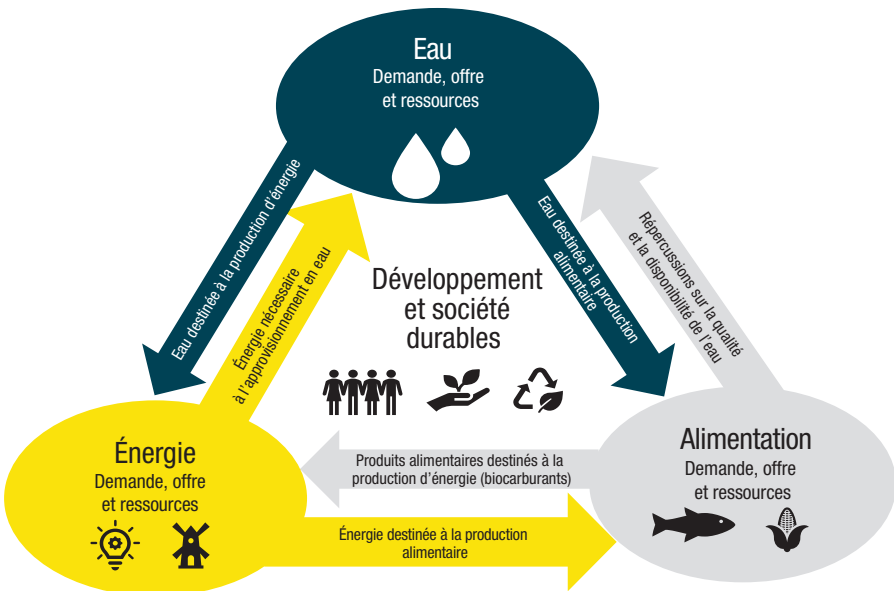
Eau
Demande, offre et ressources

Eau destinée à la production d'énergie

Énergie nécessaire à l'approvisionnement en eau

Développement et société durables

Eau destinée à la production alimentaire

Répercussions sur la qualité et la disponibilité de l'eau

Énergie
Demande, offre et ressources

Produits alimentaires destinés à la production d'énergie (biocarburants)

Alimentation
Demande, offre et ressources

Énergie destinée à la production alimentaire